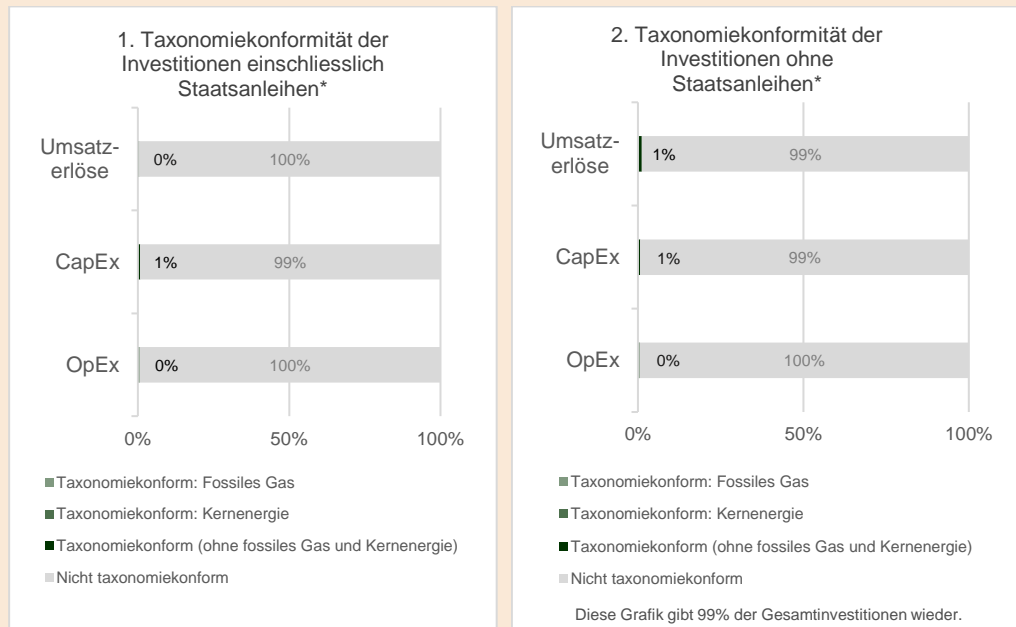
1. Taxonomiekonformität der Investitionen einschliesslich Staatsanleihen*

Umsatzerlöse 0% 100%

CapEx 1% 99%

OpEx 0% 100%

0% 50% 100%

Taxonomiekonform: Fossiles Gas

Taxonomiekonform: Kernenergie

Taxonomiekonform (ohne fossiles Gas und Kernenergie)

Nicht taxonomiekonform

2. Taxonomiekonformität der Investitionen ohne Staatsanleihen*

Umsatzerlöse 1% 99%

CapEx 1% 99%

OpEx 0% 100%

0% 50% 100%

Taxonomiekonform: Fossiles Gas

Taxonomiekonform: Kernenergie

Taxonomiekonform (ohne fossiles Gas und Kernenergie)

Nicht taxonomiekonform

Diese Grafik gibt 99% der Gesamtinvestitionen wieder.